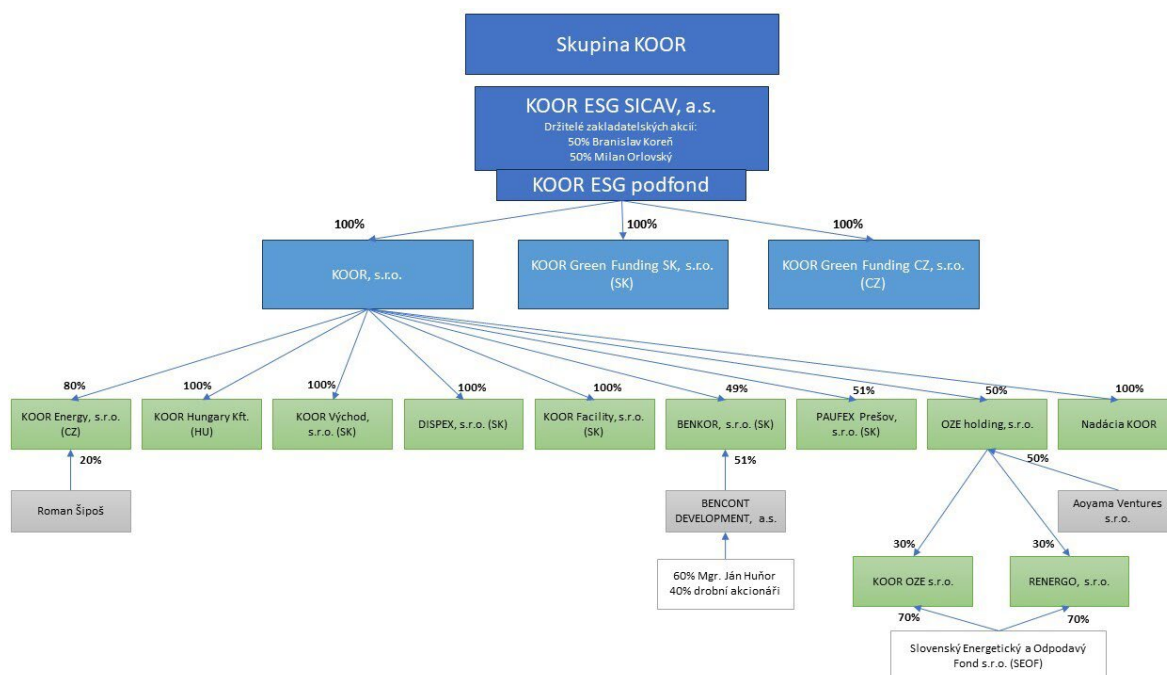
Skupina KOOR

KOOR ESG SICAV, a.s.
Držitelé zakladatelských akcií:
50% Branislav Koreň
50% Milan Orlovský

KOOR ESG podfond

100%
100%
100%

KOOR, s.r.o.

KOOR Green Funding SK, s.r.o. (SK)

KOOR Green Funding CZ, s.r.o. (CZ)

80%
100%
100%
100%
100%
49%
51%
50%
100%

KOOR Energy, s.r.o. (CZ)

KOOR Hungary Kft. (HU)

KOOR Východ, s.r.o. (SK)

DISPEX, s.r.o. (SK)

KOOR Facility, s.r.o. (SK)

BENKOR, s.r.o. (SK)

PAUFEX Prešov, s.r.o. (SK)

OZE holding, s.r.o.

Nadácia KOOR

20%

Roman Šipoš

51%

BENCONT DEVELOPMENT, a.s.

60% Mgr. Ján Huňor
40% drobní akcionáři

50%

Aoyama Ventures s.r.o.

30%
30%

KOOR OZE s.r.o.

RENERGO, s.r.o.

70%
70%

Slovenský Energetický a Odpodavý Fond s.r.o. (SEOF)